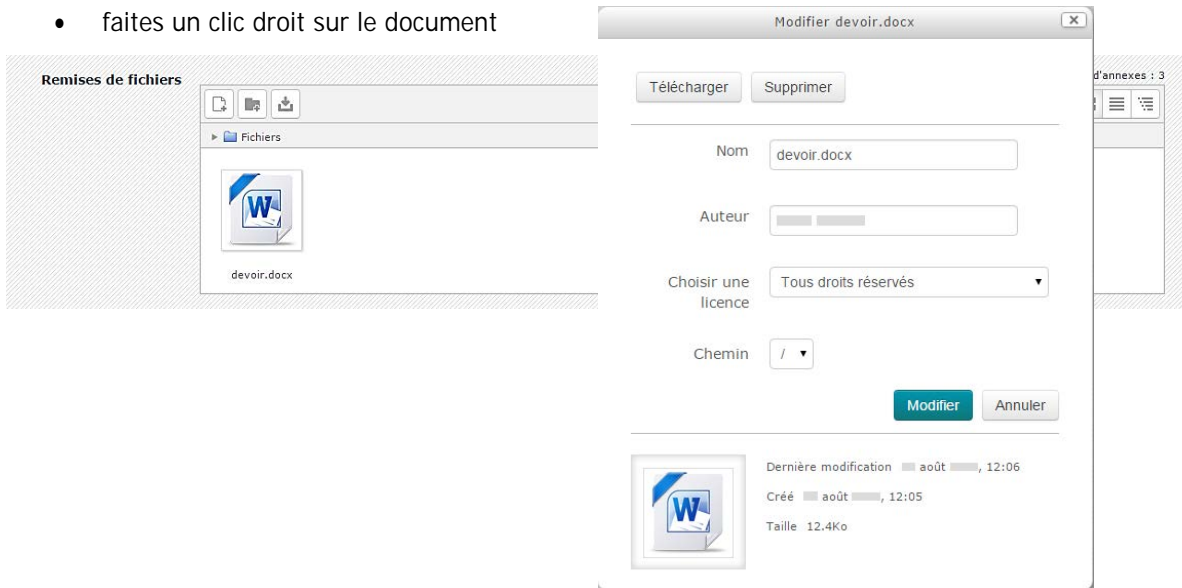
• faites un clic droit sur le document

Remises de fichiers

d'annexes : 3

Fichiers

W

devoir.docx

Modifier devoir.docx

Télécharger

Supprimer

Nom

devoir.docx

Auteur

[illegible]

Choisir une licence

Tous droits réservés

Chemin

/

Modifier

Annuler

W

Dernière modification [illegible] août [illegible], 12:06

Créé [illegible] août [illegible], 12:05

Taille 12.4Ko